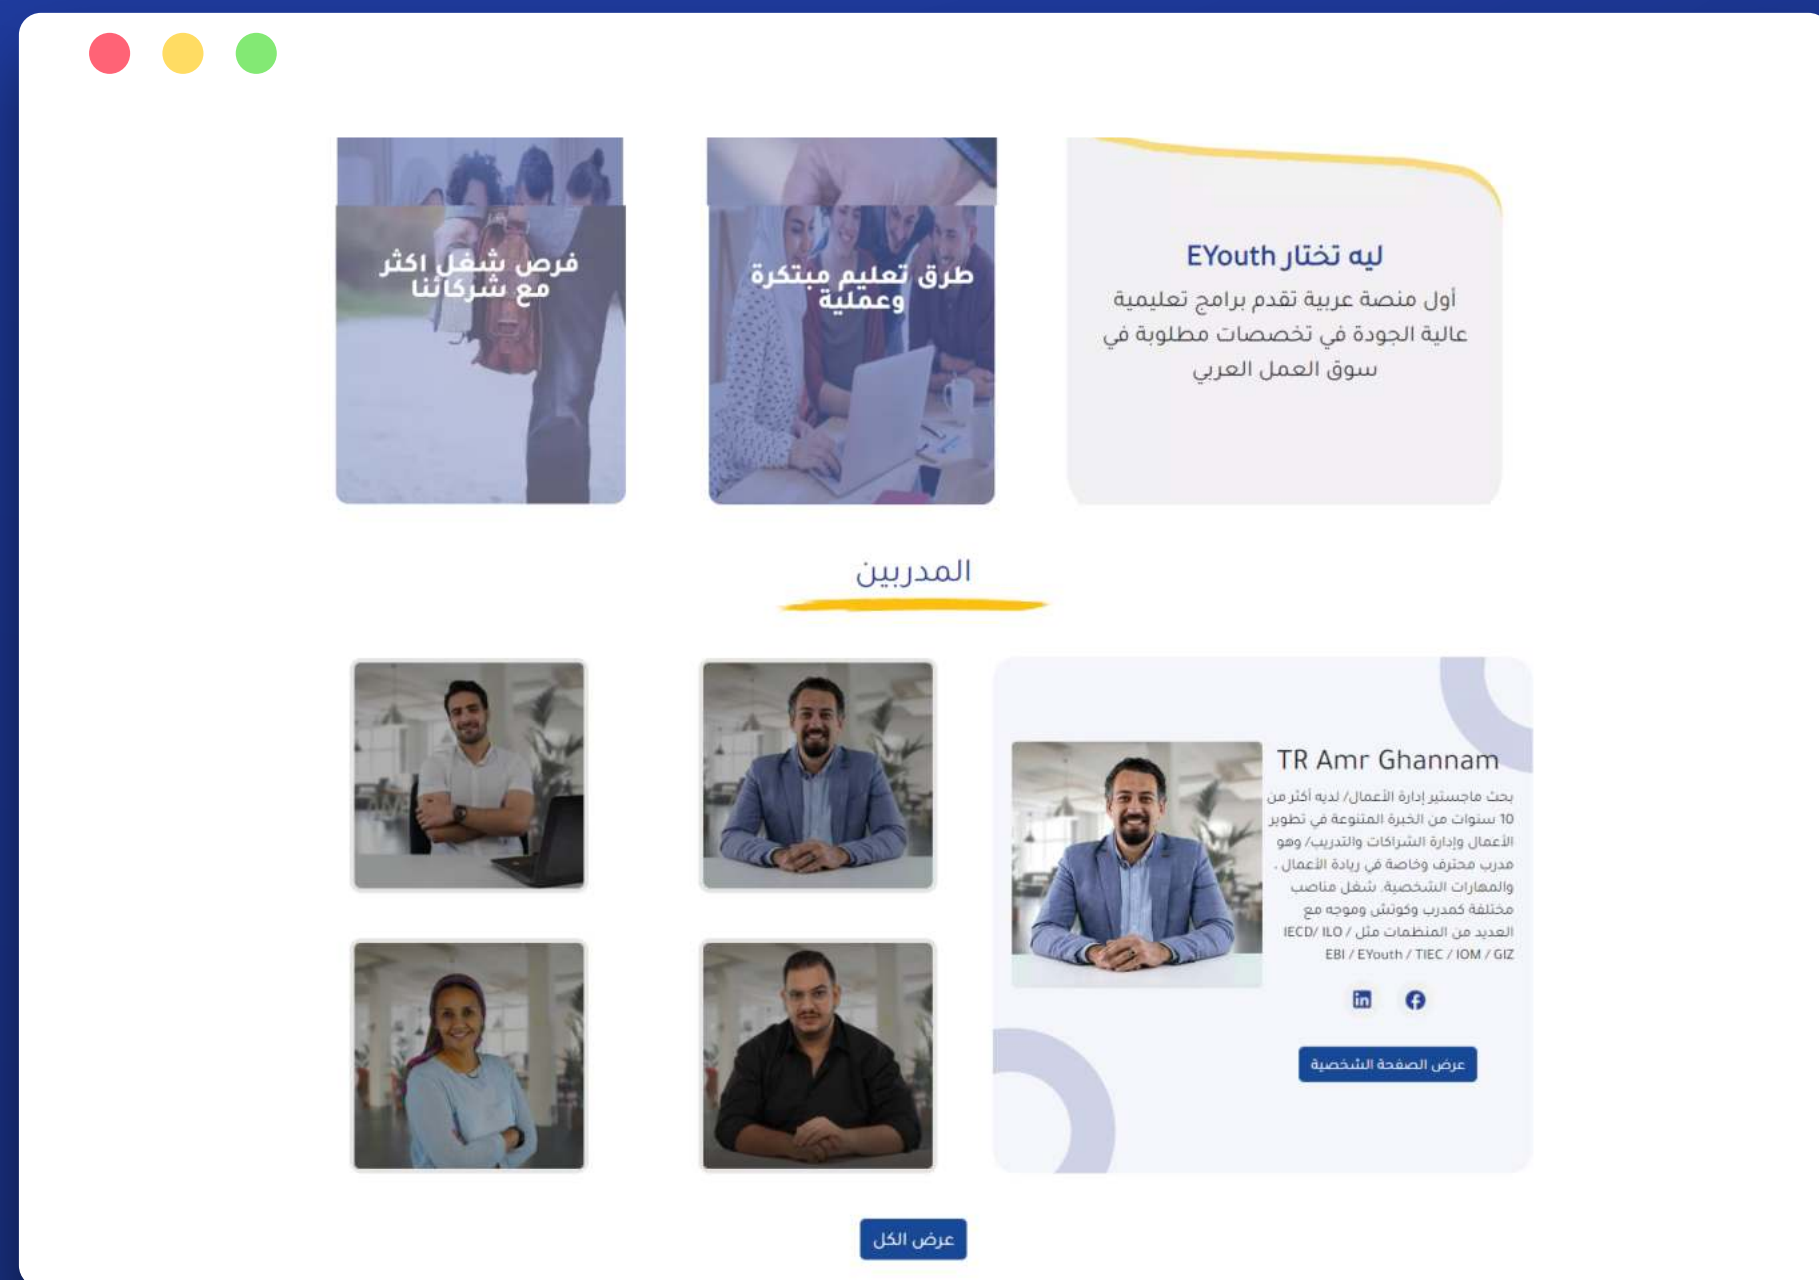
ليه تختار EYouth

أول منصة عربية تقدم برامج تعليمية عالية الجودة في تخصصات مطلوبة في سوق العمل العربي

طرق تعليم مبتكرة وعملية

فرص شغل اكثر مع شركائنا

المدربين

TR Amr Ghannam

بحث ماجستير إدارة الأعمال/ لديه أكثر من 10 سنوات من الخبرة المتنوعة في تطوير الأعمال وإدارة الشراكات والتدريب/ وهو مدرب محترف وخاصة في ريادة الأعمال . والمهارات الشخصية. شغل مناصب مختلفة كمدرب وكوتش وموجه مع العديد من المنظمات مثل IECD/ ILO / EBI / EYouth / TIEC / IOM / GIZ

عرض الصفحة الشخصية

عرض الكل